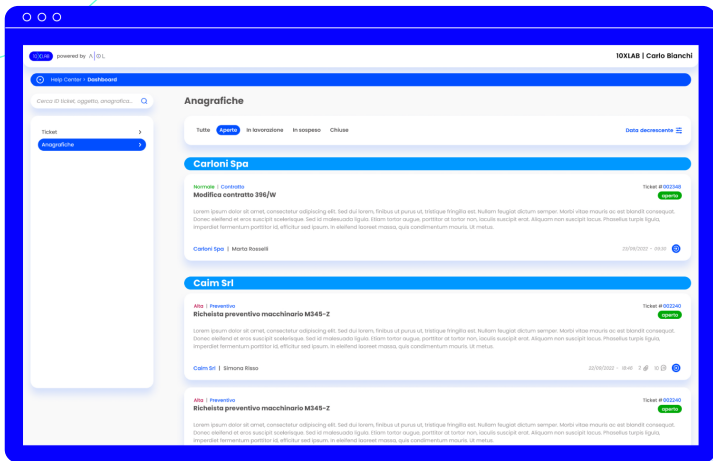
10XLAB powered by A|D|L

10XLAB | Carlo Bianchi

Help Center › Dashboard

Cerca ID ticket, oggetto, anagrafica...

Ticket
Anagrafiche

Anagrafiche

Tutte Aperte In lavorazione In sospeso Chiuse

Data decrescente

Carloni Spa

Normale | Contratto
Modifica contratto 396/W

Ticket #002348
aperto

Lorem ipsum dolor sit amet, consectetur adipiscing elit. Sed dui lorem, finibus ut purus ut, tristique fringilla est. Nullam feugiat dictum semper. Morbi vitae mauris ac est blandit consequat. Donec eleifend et eros suscipit scelerisque. Sed id malesuada ligula. Etiam tortor augue, porttitor at tortor non, iaculis suscipit erat. Aliquam non suscipit lacus. Phasellus turpis ligula, imperdiet fermentum porttitor id, efficitur sed ipsum. In eleifend laoreet massa, quis condimentum mauris. Ut metus.

Carloni Spa | Marta Rosselli

22/06/2022 - 09:30

Caim Srl

Alta | Preventivo
Richeista preventivo macchinario M345-Z

Ticket #002240
aperto

Lorem ipsum dolor sit amet, consectetur adipiscing elit. Sed dui lorem, finibus ut purus ut, tristique fringilla est. Nullam feugiat dictum semper. Morbi vitae mauris ac est blandit consequat. Donec eleifend et eros suscipit scelerisque. Sed id malesuada ligula. Etiam tortor augue, porttitor at tortor non, iaculis suscipit erat. Aliquam non suscipit lacus. Phasellus turpis ligula, imperdiet fermentum porttitor id, efficitur sed ipsum. In eleifend laoreet massa, quis condimentum mauris. Ut metus.

Caim Srl | Simona Risso

22/06/2022 - 16:40 2 10

Alta | Preventivo
Richeista preventivo macchinario M345-Z

Ticket #002240
aperto

Lorem ipsum dolor sit amet, consectetur adipiscing elit. Sed dui lorem, finibus ut purus ut, tristique fringilla est. Nullam feugiat dictum semper. Morbi vitae mauris ac est blandit consequat. Donec eleifend et eros suscipit scelerisque. Sed id malesuada ligula. Etiam tortor augue, porttitor at tortor non, iaculis suscipit erat. Aliquam non suscipit lacus. Phasellus turpis ligula, imperdiet fermentum porttitor id, efficitur sed ipsum. In eleifend laoreet massa, quis condimentum mauris. Ut metus.